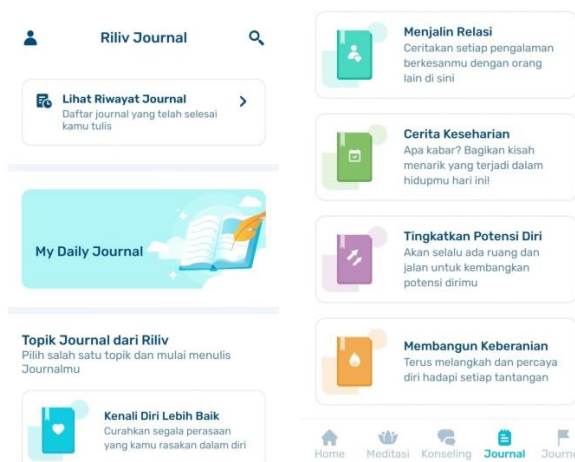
Riliv Journal

Lihat Riwayat Journal
Daftar journal yang telah selesai kamu tulis

My Daily Journal

Topik Journal dari Riliv
Pilih salah satu topik dan mulai menulis Journalmu

Kenali Diri Lebih Baik
Curahkan segala perasaan yang kamu rasakan dalam diri

Menjalin Relasi
Ceritakan setiap pengalaman berkesanmu dengan orang lain di sini

Cerita Keseharian
Apa kabar? Bagikan kisah menarik yang terjadi dalam hidupmu hari ini!

Tingkatkan Potensi Diri
Akan selalu ada ruang dan jalan untuk kembangkan potensi dirimu

Membangun Keberanian
Terus melangkah dan percaya diri hadapi setiap tantangan

Home Meditasi Konseling Journal Journe